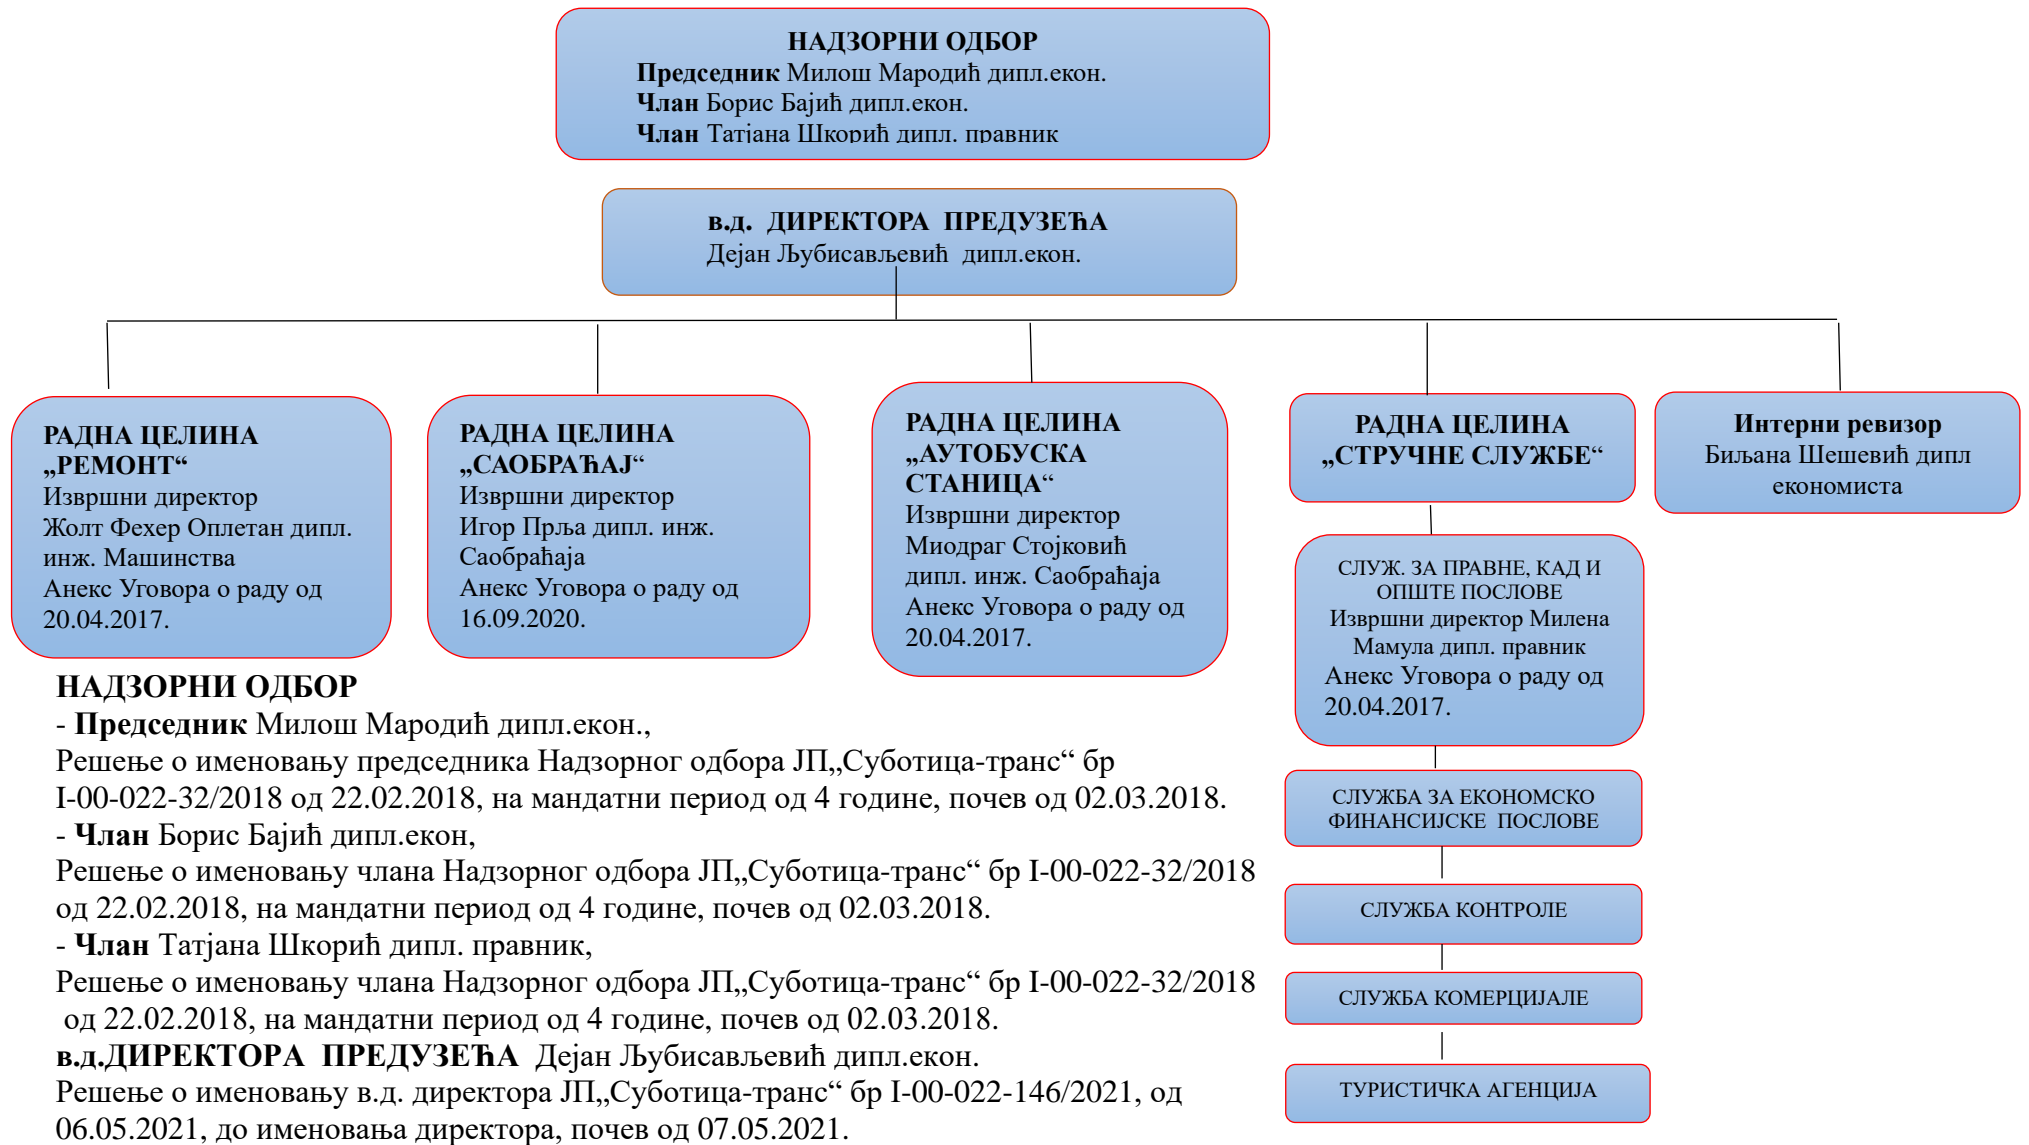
НАДЗОРНИ ОДБОР
**Председник** Милош Мародић дипл.екон.
**Члан** Борис Бајић дипл.екон.
**Члан** Татјана Шкорић дипл. правник

в.д. ДИРЕКТОРА ПРЕДУЗЕЋА
Дејан Љубисављевић дипл.екон.

РАДНА ЦЕЛИНА „РЕМОНТ“
Извршни директор
Жолт Фехер Оплетан дипл. инж. Машинства
Анекс Уговора о раду од 20.04.2017.

РАДНА ЦЕЛИНА „САОБРАЋАЈ“
Извршни директор
Игор Прља дипл. инж. Саобраћаја
Анекс Уговора о раду од 16.09.2020.

РАДНА ЦЕЛИНА „АУТОБУСКА СТАНИЦА“
Извршни директор
Миодраг Стојковић дипл. инж. Саобраћаја
Анекс Уговора о раду од 20.04.2017.

РАДНА ЦЕЛИНА „СТРУЧНЕ СЛУЖБЕ“

Интерни ревизор
Биљана Шешевић дипл економиста

СЛУЖ. ЗА ПРАВНЕ, КАД И ОПШТЕ ПОСЛОВЕ
Извршни директор Милена Мамула дипл. правник
Анекс Уговора о раду од 20.04.2017.

СЛУЖБА ЗА ЕКОНОМСКО ФИНАНСИЈСКЕ ПОСЛОВЕ

СЛУЖБА КОНТРОЛЕ

СЛУЖБА КОМЕРЦИЈАЛЕ

ТУРИСТИЧКА АГЕНЦИЈА

НАДЗОРНИ ОДБОР
- **Председник** Милош Мародић дипл.екон.,
Решење о именовању председника Надзорног одбора ЈП„Суботица-транс“ бр I-00-022-32/2018 од 22.02.2018, на мандатни период од 4 године, почев од 02.03.2018.
- **Члан** Борис Бајић дипл.екон,
Решење о именовању члана Надзорног одбора ЈП„Суботица-транс“ бр I-00-022-32/2018 од 22.02.2018, на мандатни период од 4 године, почев од 02.03.2018.
- **Члан** Татјана Шкорић дипл. правник,
Решење о именовању члана Надзорног одбора ЈП„Суботица-транс“ бр I-00-022-32/2018 од 22.02.2018, на мандатни период од 4 године, почев од 02.03.2018.
**в.д.ДИРЕКТОРА ПРЕДУЗЕЋА** Дејан Љубисављевић дипл.екон.
Решење о именовању в.д. директора ЈП„Суботица-транс“ бр I-00-022-146/2021, од 06.05.2021, до именовања директора, почев од 07.05.2021.